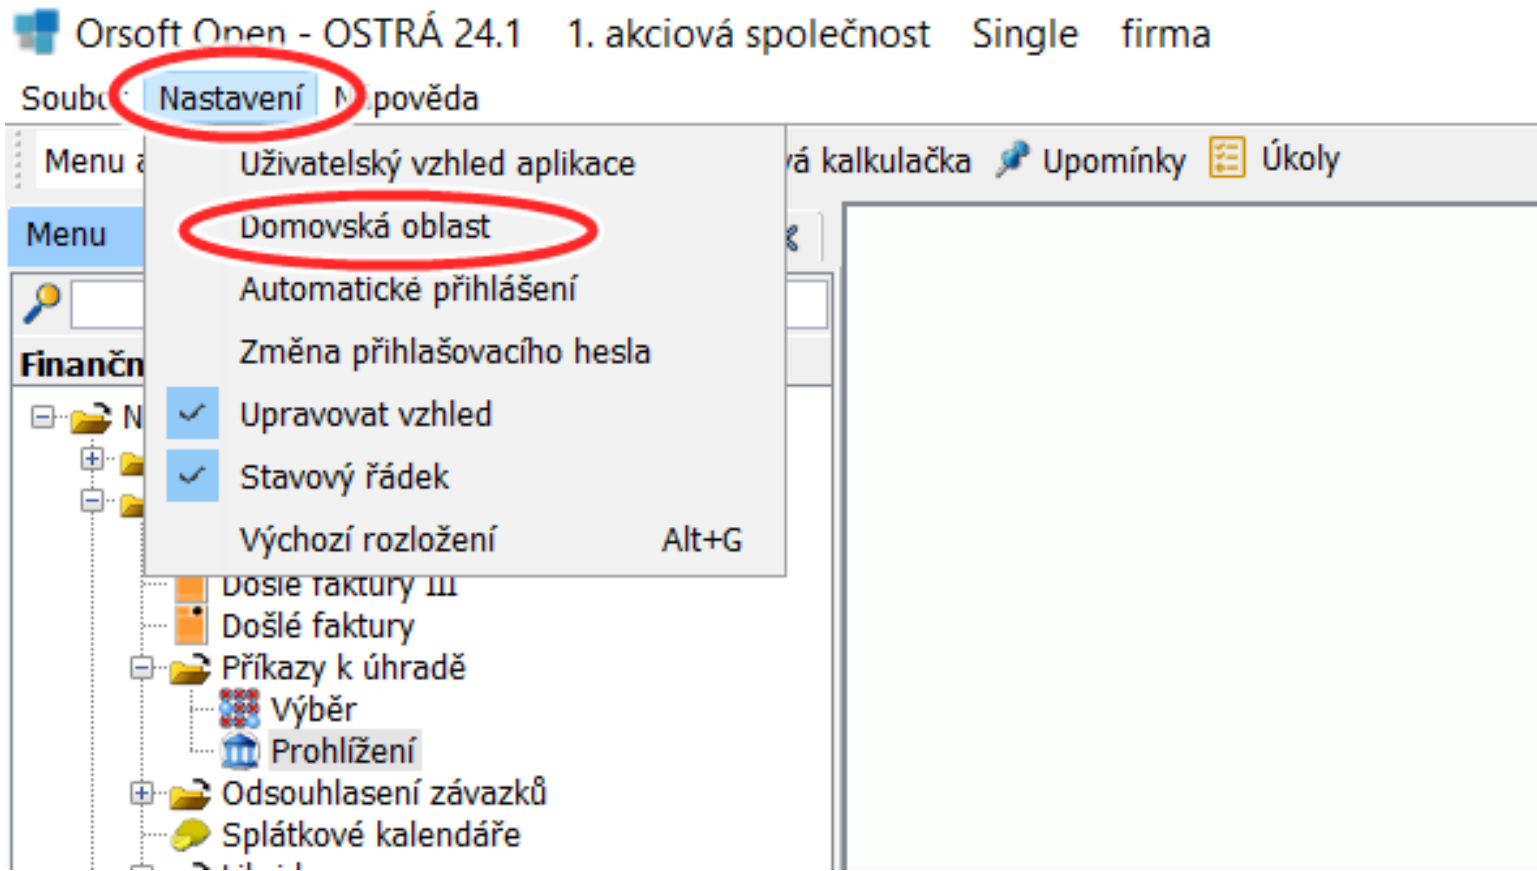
Orsoft Open - OSTRÁ 24.1 1. akciová společnost Single firma

Soub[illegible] Nastavení N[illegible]pověda

Menu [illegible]

Uživatelský vzhled aplikace
Domovská oblast
Automatické přihlášení
Změna přihlašovacího hesla
Upravovat vzhled
Stavový řádek
Výchozí rozložení Alt+G

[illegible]á kalkulačka Upomínky Úkoly

Menu

Finančn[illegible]

N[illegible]

Došlé faktury III
Došlé faktury
Příkazy k úhradě
Výběr
Prohlížení
Odsouhlasení závazků
Splátkové kalendáře